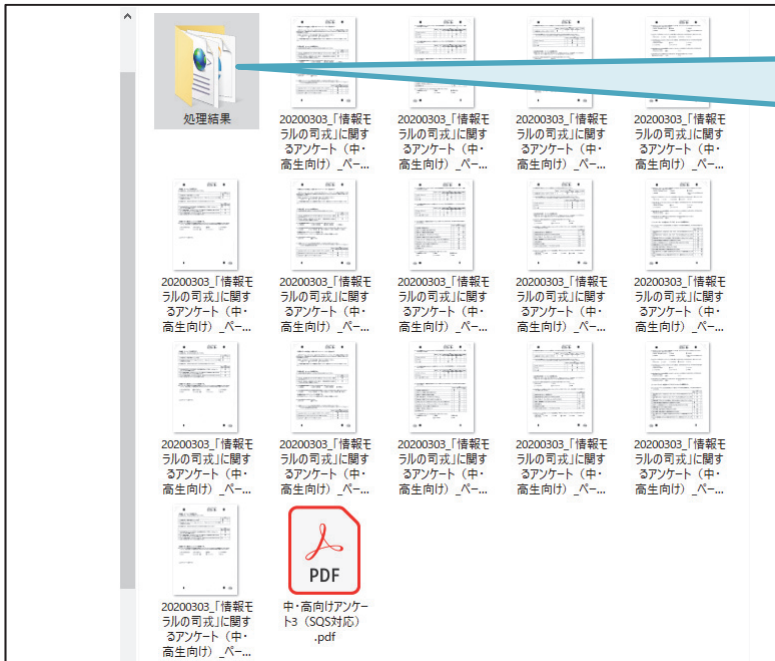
処理結果

20200303_「情報モラルの司式」に関するアンケート（中・高生向け）_ペ-...

20200303_「情報モラルの司式」に関するアンケート（中・高生向け）_ペ-...

20200303_「情報モラルの司式」に関するアンケート（中・高生向け）_ペ-...

20200303_「情報モラルの司式」に関するアンケート（中・高生向け）_ペ-...

20200303_「情報モラルの司式」に関するアンケート（中・高生向け）_ペ-...

20200303_「情報モラルの司式」に関するアンケート（中・高生向け）_ペ-...

20200303_「情報モラルの司式」に関するアンケート（中・高生向け）_ペ-...

20200303_「情報モラルの司式」に関するアンケート（中・高生向け）_ペ-...

20200303_「情報モラルの司式」に関するアンケート（中・高生向け）_ペ-...

20200303_「情報モラルの司式」に関するアンケート（中・高生向け）_ペ-...

20200303_「情報モラルの司式」に関するアンケート（中・高生向け）_ペ-...

20200303_「情報モラルの司式」に関するアンケート（中・高生向け）_ペ-...

20200303_「情報モラルの司式」に関するアンケート（中・高生向け）_ペ-...

20200303_「情報モラルの司式」に関するアンケート（中・高生向け）_ペ-...

20200303_「情報モラルの司式」に関するアンケート（中・高生向け）_ペ-...

PDF
中・高向けアンケート3（SQS対応）.pdf